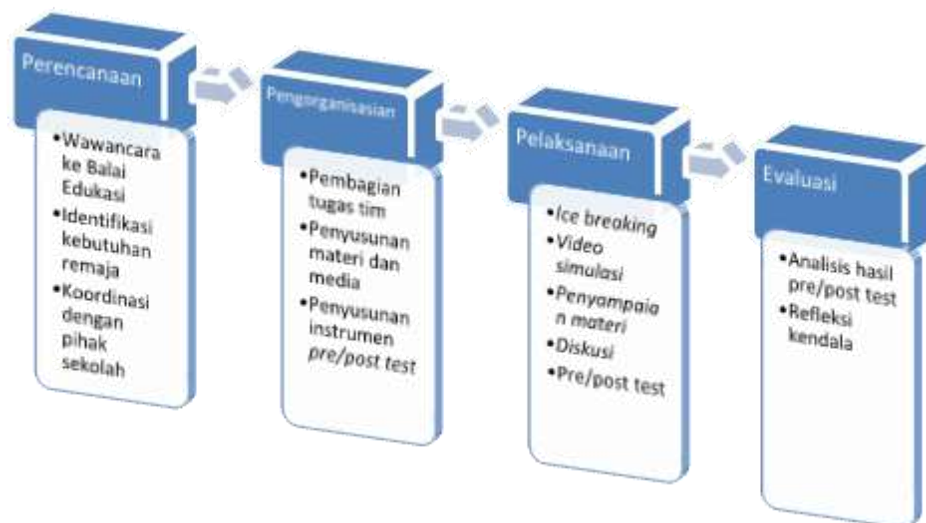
Perencanaan

•Wawancara ke Balai Edukasi
•Identifikasi kebutuhan remaja
•Koordinasi dengan pihak sekolah

Pengorganisasian

•Pembagian tugas tim
•Penyusunan materi dan media
•Penyusunan instrumen *pre/post test*

Pelaksanaan

•*Ice breaking*
•*Video simulasi*
•*Penyampaian materi*
•*Diskusi*
•Pre/post test

Evaluasi

•Analisis hasil pre/post test
•Refleksi kendala